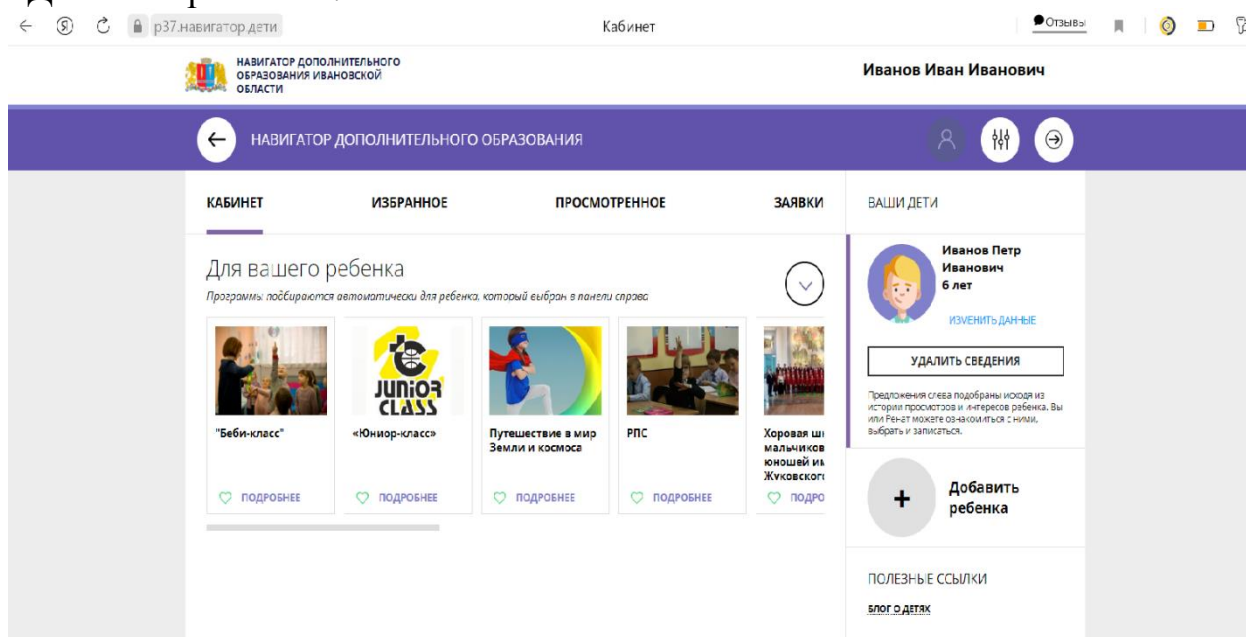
р37.навигатор.дети

Кабинет

Отзывы

НАВИГАТОР ДОПОЛНИТЕЛЬНОГО ОБРАЗОВАНИЯ ИВАНОВСКОЙ ОБЛАСТИ

Иванов Иван Иванович

НАВИГАТОР ДОПОЛНИТЕЛЬНОГО ОБРАЗОВАНИЯ

КАБИНЕТ

ИЗБРАННОЕ

ПРОСМОТРЕННОЕ

ЗАЯВКИ

ВАШИ ДЕТИ

Для вашего ребенка

Программы подбираются автоматически для ребенка, который выбран в панели справа

JUNIOR CLASS

"Беби-класс"

ПОДРОБНЕЕ

«Юниор-класс»

ПОДРОБНЕЕ

Путешествие в мир Земли и космоса

ПОДРОБНЕЕ

РПС

ПОДРОБНЕЕ

Хоровая ш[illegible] мальчиков юношей им Жуковского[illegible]

ПОДРО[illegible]

Иванов Петр Иванович
6 лет

ИЗМЕНИТЬ ДАННЫЕ

УДАЛИТЬ СВЕДЕНИЯ

Предложения слева подобраны исходя из истории просмотров и интересов ребенка. Вы или Ренат можете ознакомиться с ними, выбрать и записаться.

Добавить ребенка

ПОЛЕЗНЫЕ ССЫЛКИ

БЛОГ О ДЕТЯХ